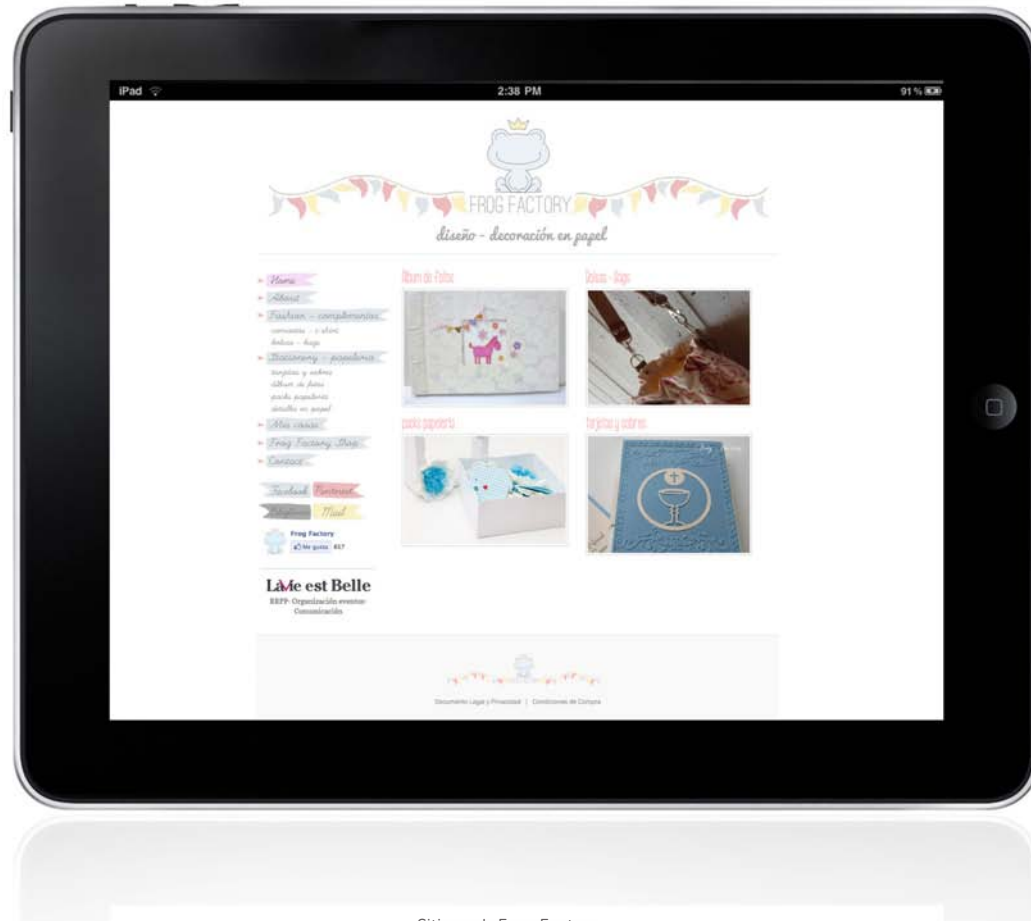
iPad

2:38 PM

91 %

FROG FACTORY

diseño - decoración en papel

Home
About
Fashion - complementos
camisetas - t-shirt
bolsos - bags
Stationery - papelería
tarjetas y sobres
álbum de fotos
pack papelería
detalles en papel
Mis cosas
Frog Factory Shop
Contacto

Facebook Pinterest
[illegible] Mail

Frog Factory
Me gusta 457

La Vie est Belle
RRPP· Organización eventos· Comunicación

Álbum de Fotos
Bolsos - Bags
pack papelería
tarjetas y sobres

Documento Legal y Privacidad | Condiciones de Compra

Sitio web Frog Factory